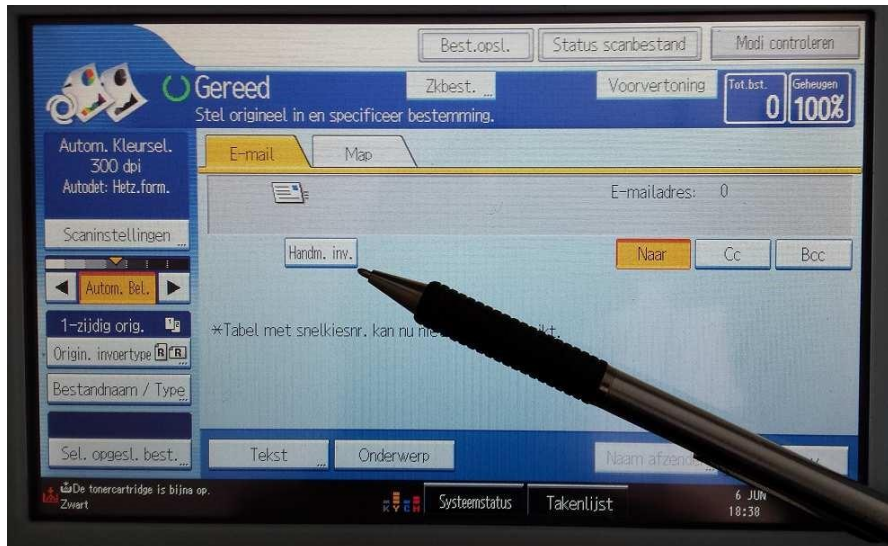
Best.opsl.
Status scanbestand
Modi controleren

Gereed
Stel origineel in en specificeer bestemming.
Zkbest.
Voorvertoning
Tot.bst.
0
Geheugen
100%

Autom. Kleursel.
300 dpi
Autodet: Hetz.form.

E-mail
Map

E-mailadres: 0

Scaninstellingen

Handm. inv.

Naar
Cc
Bcc

Autom. Bel.

1-zijdig orig.
Origin. invoertype

*Tabel met snelkiesnr. kan nu nie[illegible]ikt.

Bestandnaam / Type

Sel. opgesl. best.

Tekst
Onderwerp
Naam afzend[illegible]

De tonercartridge is bijna op.
Zwart

Systeemstatus
Takenlijst

6 JUN
18:38